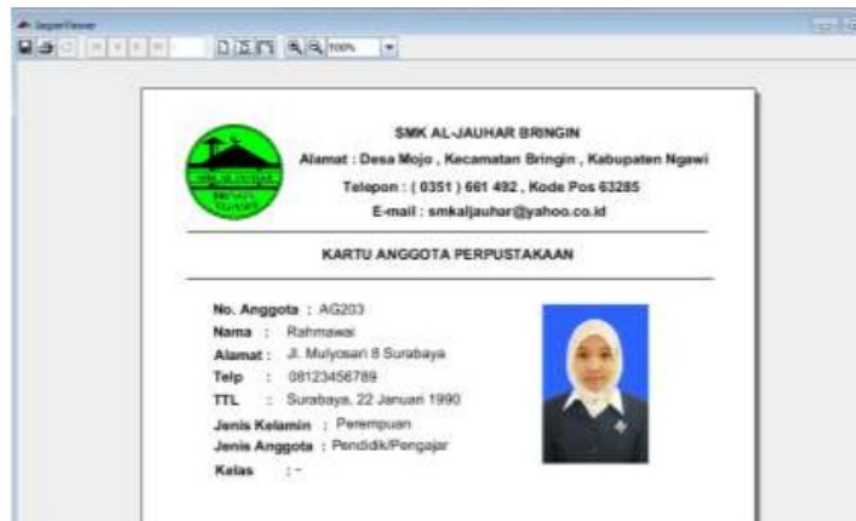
JasperViewer

100%

SMK AL-JAUHAR BRINGIN
Alamat : Desa Mojo , Kecamatan Bringin , Kabupaten Ngawi
Telepon : ( 0351 ) 661 492 , Kode Pos 63285
E-mail : smkaljauhar@yahoo.co.id

KARTU ANGGOTA PERPUSTAKAAN

No. Anggota : AG203
Nama : Rahmawai
Alamat : Jl. Mulyosari 8 Surabaya
Telp : 08123456789
TTL : Surabaya, 22 Januari 1990
Jenis Kelamin : Perempuan
Jenis Anggota : Pendidik/Pengajar
Kelas : -